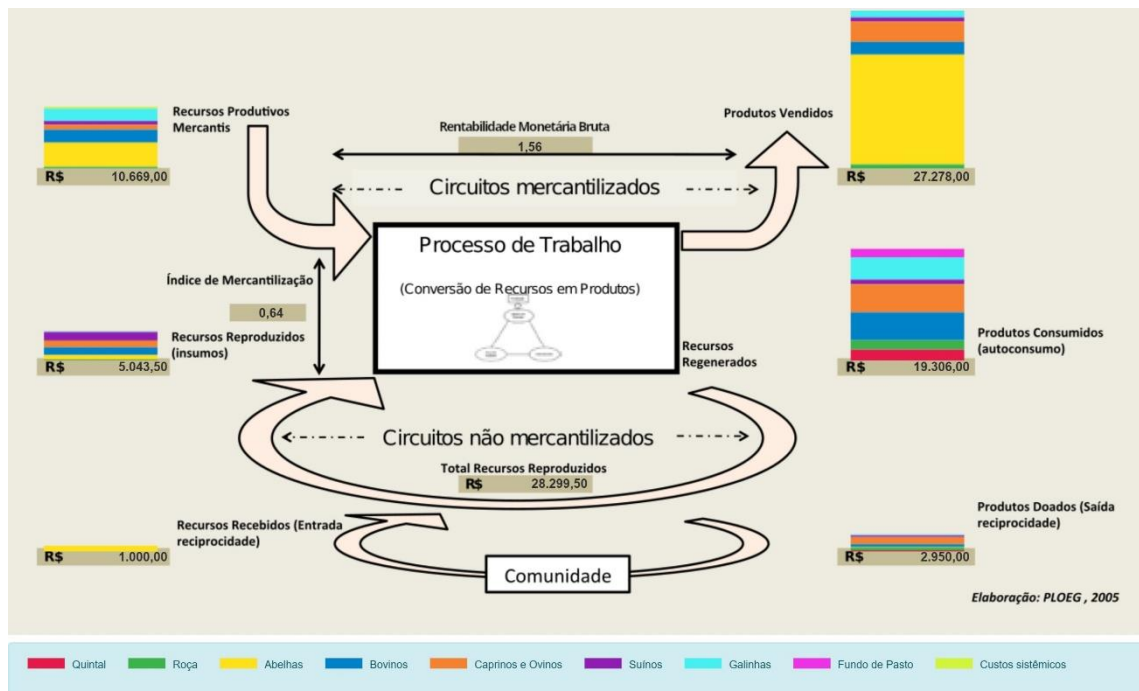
Recursos Produtivos Mercantis

R$ 10.669,00

Rentabilidade Monetária Bruta

1,56

Circuitos mercantilizados

Produtos Vendidos

R$ 27.278,00

Processo de Trabalho

(Conversão de Recursos em Produtos)

Índice de Mercantilização

0,64

Recursos Reproduzidos (insumos)

R$ 5.043,50

Recursos Regenerados

Produtos Consumidos (autoconsumo)

R$ 19.306,00

Circuitos não mercantilizados

Total Recursos Reproduzidos

R$ 28.299,50

Recursos Recebidos (Entrada reciprocidade)

R$ 1.000,00

Comunidade

Produtos Doados (Saída reciprocidade)

R$ 2.950,00

Elaboração: PLOEG , 2005

Quintal Roça Abelhas Bovinos Caprinos e Ovinos Suínos Galinhas Fundo de Pasto Custos sistêmicos